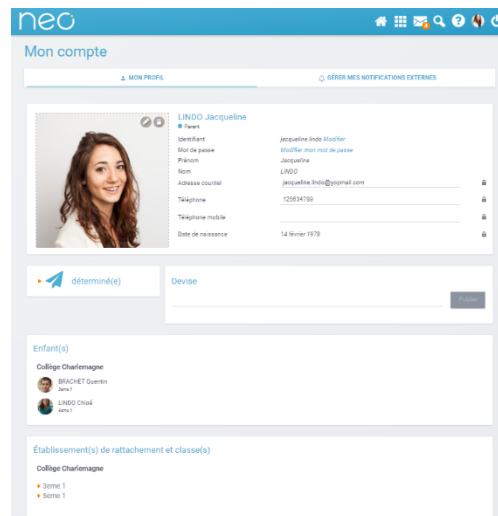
neo

Mon compte

MON PROFIL

GÉRER MES NOTIFICATIONS EXTERNES

LINDO Jacqueline
Parent

Identifiant jacqueline.lindo Modifier
Mot de passe Modifier mon mot de passe
Prénom Jacqueline
Nom LINDO
Adresse courriel jacqueline.lindo@yopmail.com
Téléphone 125634789
Téléphone mobile
Date de naissance 14 février 1978

déterminé(e)

Devise

Publier

Enfant(s)

Collège Charlemagne

BRACHET Quentin
3eme 1

LINDO Chloé
3eme 1

Établissement(s) de rattachement et classe(s)

Collège Charlemagne

3eme 1
3eme 1